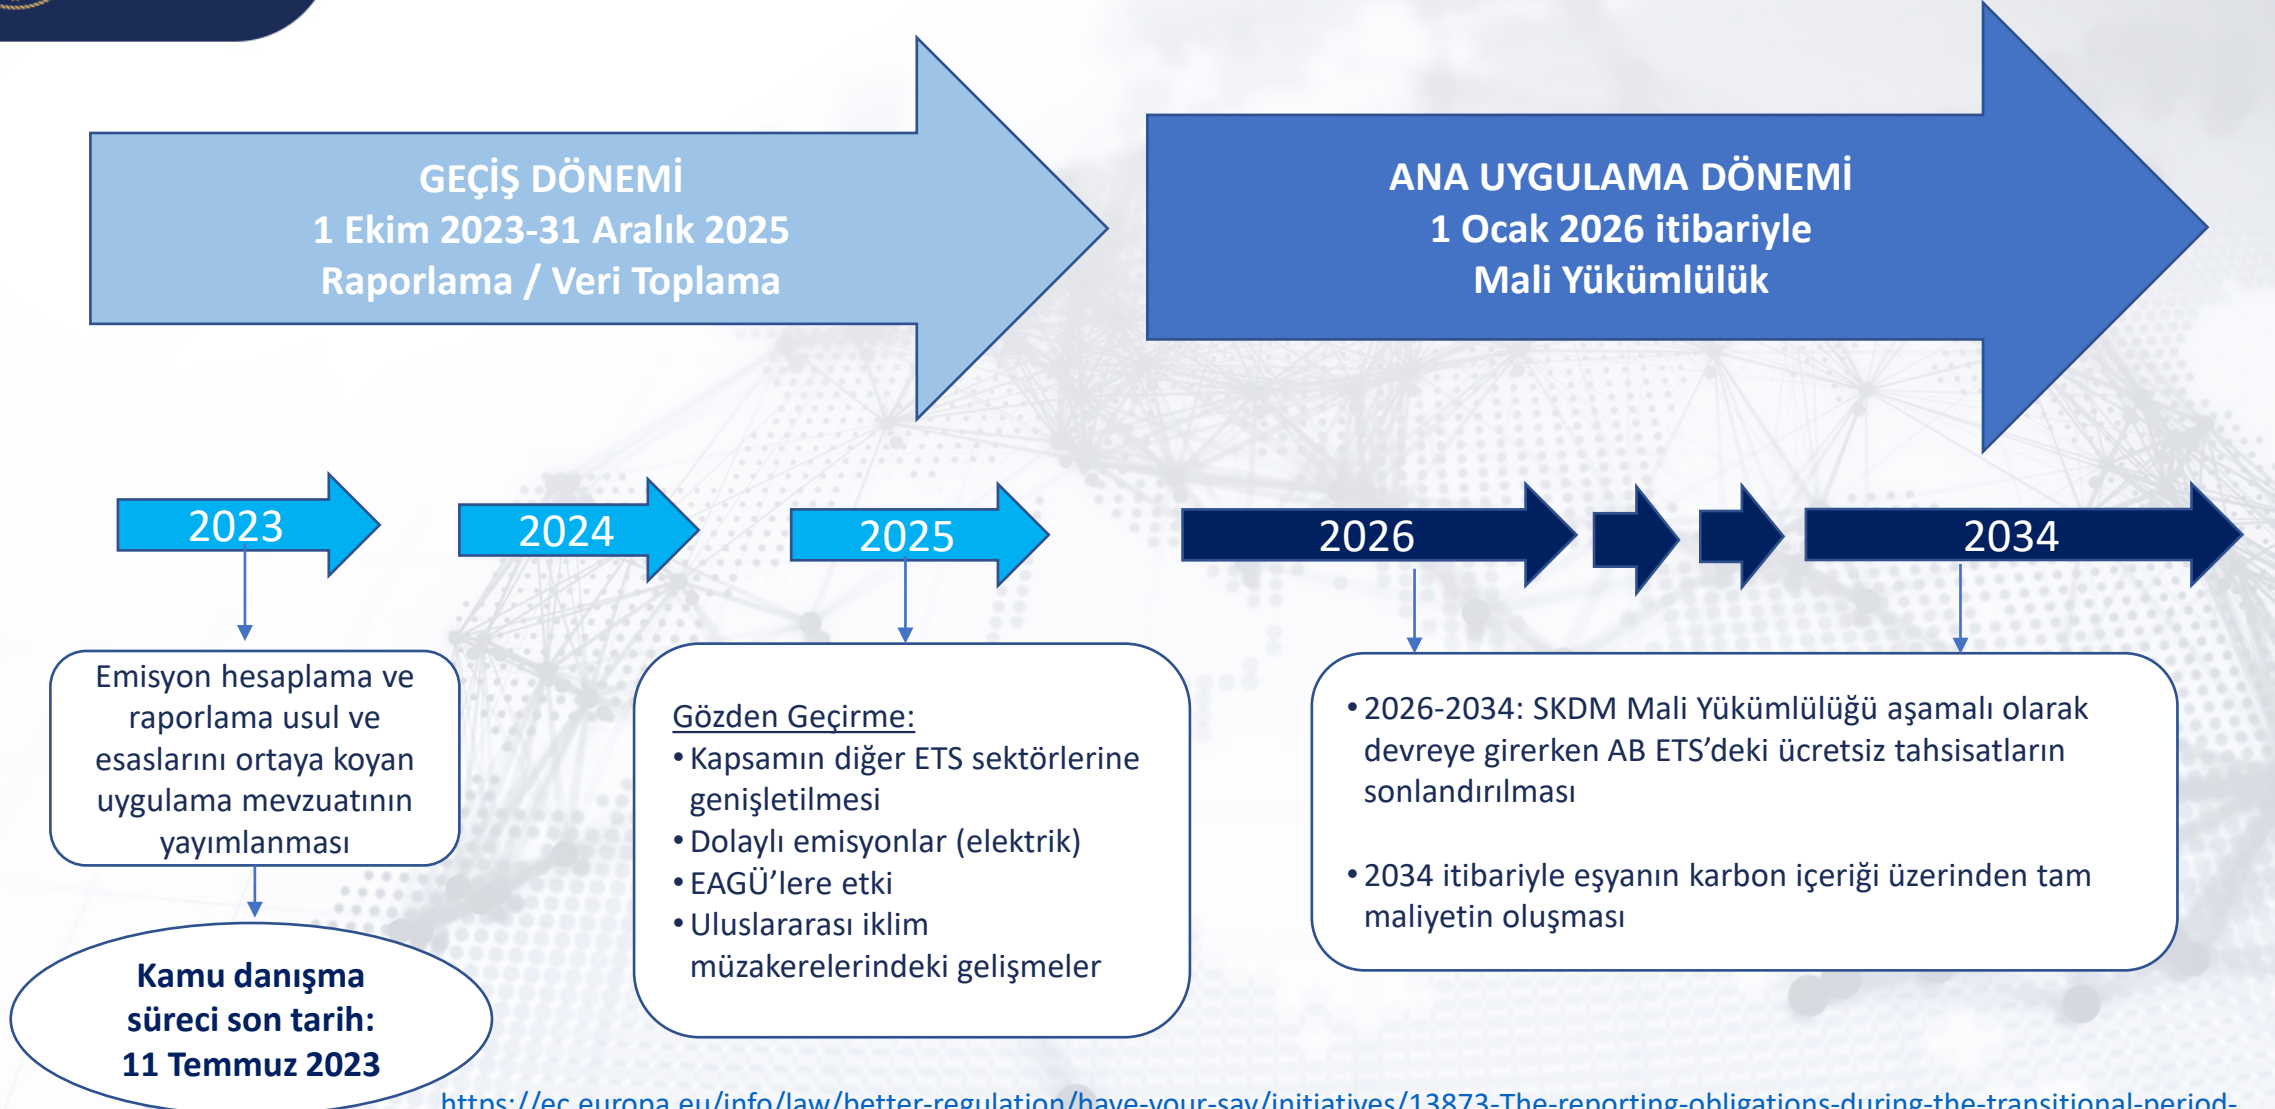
GEÇİŞ DÖNEMİ
1 Ekim 2023-31 Aralık 2025
Raporlama / Veri Toplama

ANA UYGULAMA DÖNEMİ
1 Ocak 2026 itibariyle
Mali Yükümlülük

2023

2024

2025

2026

2034

Emisyon hesaplama ve raporlama usul ve esaslarını ortaya koyan uygulama mevzuatının yayımlanması

Kamu danışma süreci son tarih: 11 Temmuz 2023

Gözden Geçirme:
• Kapsamın diğer ETS sektörlerine genişletilmesi
• Dolaylı emisyonlar (elektrik)
• EAGÜ'lere etki
• Uluslararası iklim müzakerelerindeki gelişmeler

• 2026-2034: SKDM Mali Yükümlülüğü aşamalı olarak devreye girerken AB ETS'deki ücretsiz tahsisatların sonlandırılması

• 2034 itibariyle eşyanın karbon içeriği üzerinden tam maliyetin oluşması

https://ec.europa.eu/info/law/better-regulation/have-your-say/initiatives/13873-The-reporting-obligations-during-the-transitional-period-